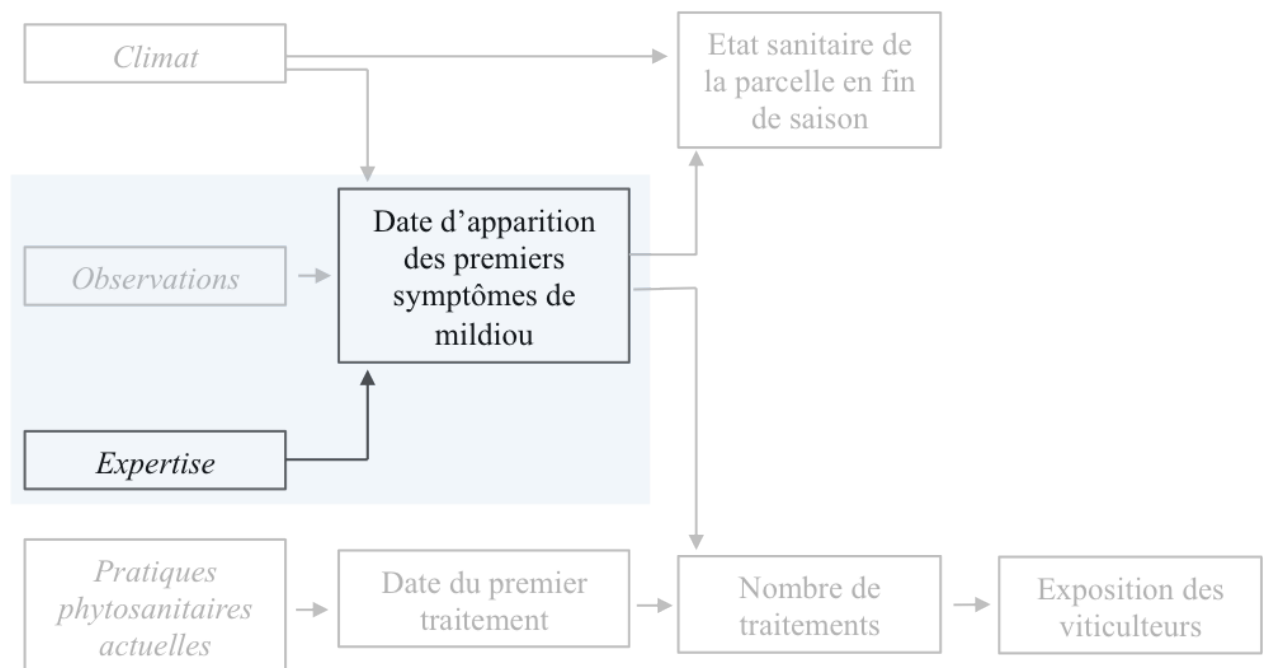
Climat

Etat sanitaire de la parcelle en fin de saison

Observations

Date d'apparition des premiers symptômes de mildiou

Expertise

Pratiques phytosanitaires actuelles

Date du premier traitement

Nombre de traitements

Exposition des viticulteurs